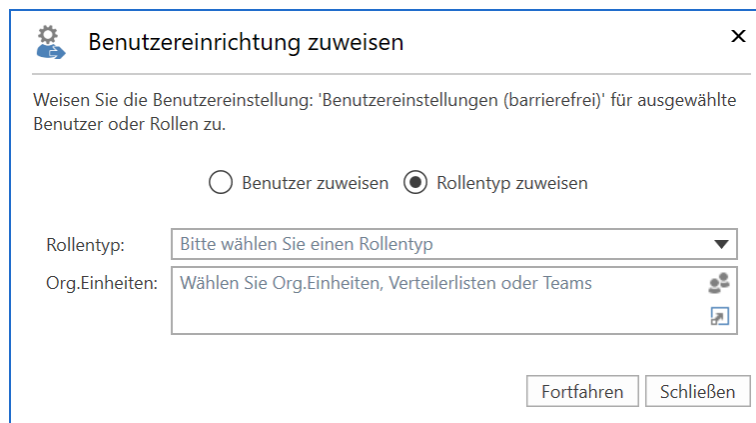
Benutzereinrichtung zuweisen

×

Weisen Sie die Benutzereinstellung: 'Benutzereinstellungen (barrierefrei)' für ausgewählte Benutzer oder Rollen zu.

Benutzer zuweisen Rollentyp zuweisen

Rollentyp: Bitte wählen Sie einen Rollentyp

Org.Einheiten: Wählen Sie Org.Einheiten, Verteilerlisten oder Teams

Fortfahren Schließen